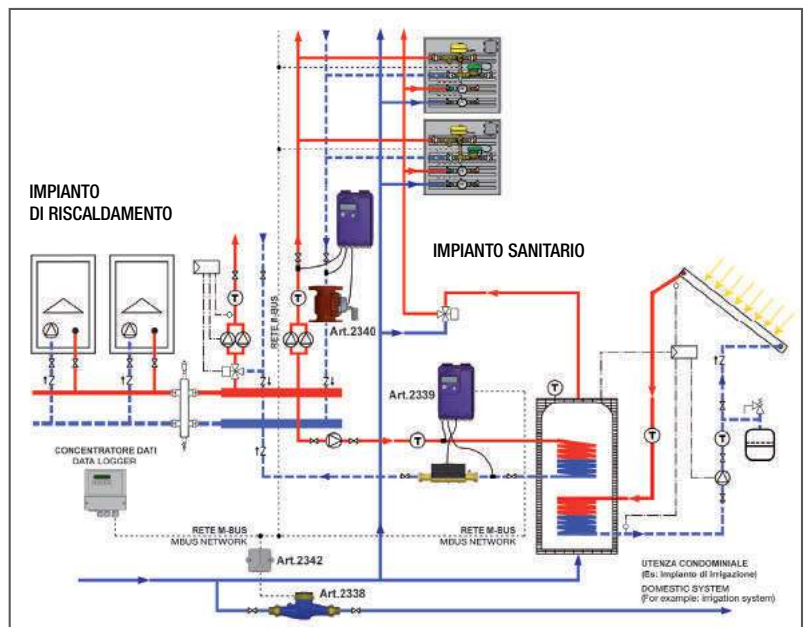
IMPIANTO DI RISCALDAMENTO

IMPIANTO SANITARIO

RETE M-BUS

Art.2340

Art.2339

CONCENTRATORE DATI
DATA LOGGER

RETE M-BUS
MBUS NETWORK

Art.2342

RETE M-BUS
MBUS NETWORK

Art.2338

UTENZA CONDOMINIALE
(Es: Impianto di irrigazione)
DOMESTIC SYSTEM
(For example: irrigation system)